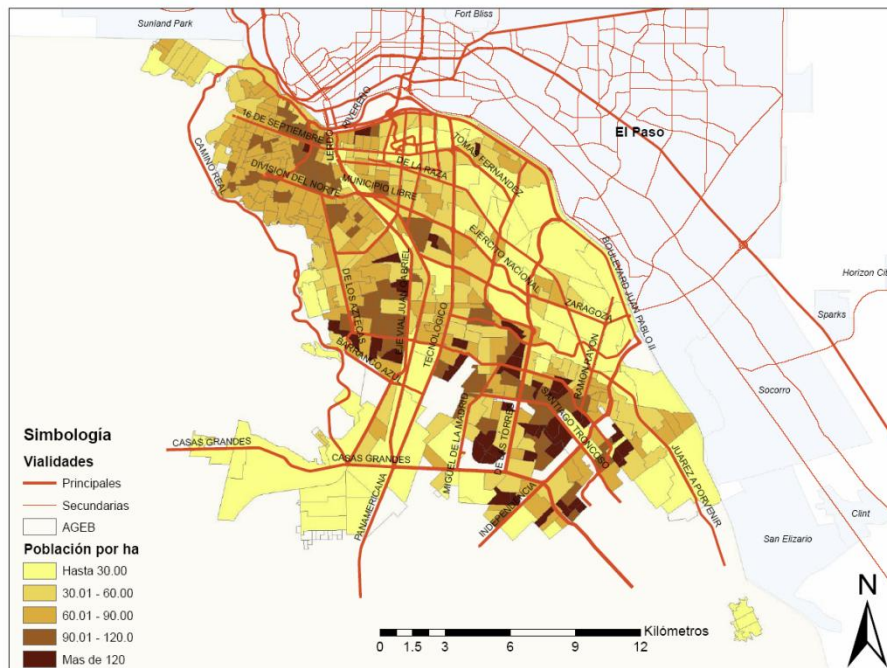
Sunland Park
Fort Bliss
El Paso
Horizon City
Sparks
Socorro
San Elizario
Clint

16 DE SEPTIEMBRE
LERDO
RIVEREÑO
CAMINO REAL
DIVISION DEL NORTE
DE LA RAZA
TOMAS FERNANDEZ
MUNICIPIO LIBRE
EJERCITO NACIONAL
BOULEVARD JUAN PABLO II
DE LOS AZTECAS
EJE VIAL JUAN GABRIEL
TECNOLOGICO
ZARAGOZA
RAMON RAYON
BARRANCO AZUL
CASAS GRANDES
CASAS GRANDES
MIGUEL DE LA MADRID
DE LAS TORRES
SANTIAGO TRONCOSO
JUAREZ A PORVENIR
PANAMERICANA
INDEPENDENCIA

Simbología
Vialidades
Principales
Secundarias
AGEB
Población por ha
Hasta 30.00
30.01 - 60.00
60.01 - 90.00
90.01 - 120.0
Mas de 120

Kilómetros
0 1.5 3 6 9 12
N